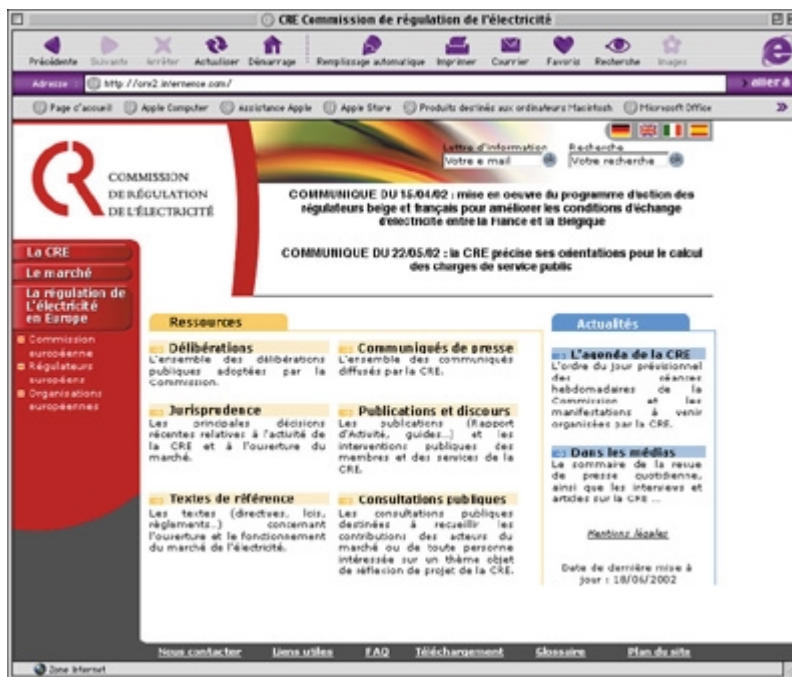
CRE Commission de régulation de l'électricité

Précédente Suivante Arrêter Actualiser Démarrage Remplissage automatique Imprimer Courrier Favoris Recherche Images

Adresse http://cre2.internence.com/ aller à

Page d'accueil Apple Computer assistance Apple Apple Store Produits destinés aux ordinateurs Macintosh Microsoft Office

COMMISSION DE RÉGULATION DE L'ÉLECTRICITÉ

Lettre d'information Votre e mail Recherche Votre recherche

COMMUNIQUE DU 15/04/02 : mise en oeuvre du programme d'action des régulateurs belge et français pour améliorer les conditions d'échange d'électricité entre la France et la Belgique

COMMUNIQUE DU 22/05/02 : la CRE précise ses orientations pour le calcul des charges de service public

La CRE
Le marché
La régulation de L'électricité en Europe
Commission européenne
Régulateurs européens
Organisations européennes

Ressources

Délibérations
L'ensemble des délibérations publiques adoptées par la Commission.

Communiqués de presse
L'ensemble des communiqués diffusés par la CRE.

Jurisprudence
Les principales décisions récentes relatives à l'activité de la CRE et à l'ouverture du marché.

Publications et discours
Les publications (Rapport d'Activité, guides...) et les interventions publiques des membres et des services de la CRE.

Textes de référence
Les textes (directives, lois, règlements..) concernant l'ouverture et le fonctionnement du marché de l'électricité.

Consultations publiques
Les consultations publiques destinées à recueillir les contributions des acteurs du marché ou de toute personne intéressée sur un thème objet de réflexion de projet de la CRE.

Actualités

L'agenda de la CRE
L'ordre du jour prévisionnel des séances hebdomadaires de la Commission et les manifestations à venir organisées par la CRE.

Dans les médias
Le sommaire de la revue de presse quotidienne, ainsi que les interviews et articles sur la CRE ...

Mentions légales

Date de dernière mise à jour : 18/06/2002

Nous contacter Liens utiles FAQ Téléchargement Glossaire Plan du site

Zone Internet